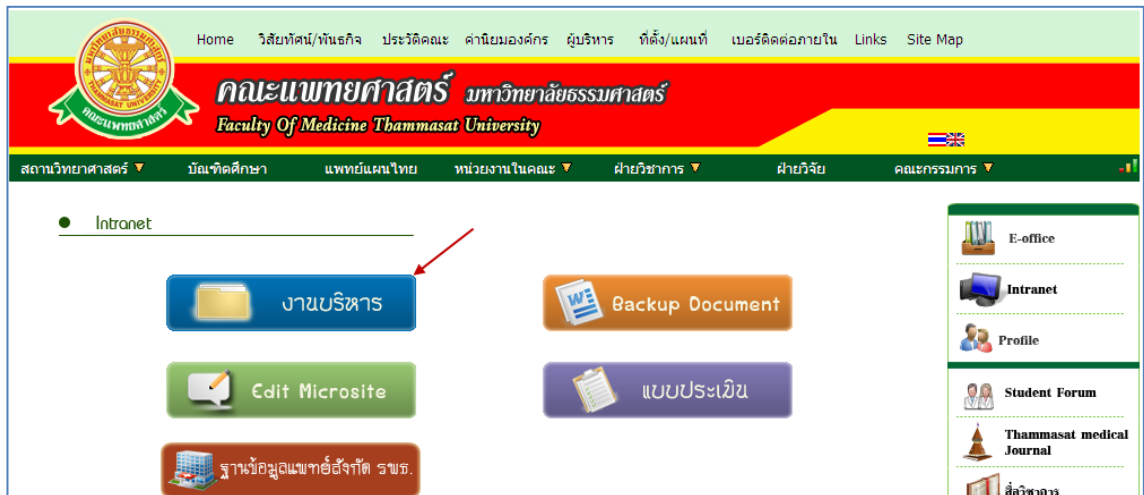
Home วิสัยทัศน์/พันธกิจ ประวัติคณะ ค่านิยมองค์กร ผู้บริหาร ที่ตั้ง/แผนที่ เบอร์ติดต่อภายใน Links Site Map

คณะแพทยศาสตร์ มหาวิทยาลัยธรรมศาสตร์
Faculty Of Medicine Thammasat University

สถานวิทยาศาสตร์ บัณฑิตศึกษา แพทย์แผนไทย หน่วยงานในคณะ ฝ่ายวิชาการ ฝ่ายวิจัย คณะกรรมการ

Intranet

งานบริหาร
Backup Document
Edit Microsite
แบบประเมิน
ฐานข้อมูลแพทย์สังกัด รพธ.

E-office
Intranet
Profile
Student Forum
Thammasat medical Journal
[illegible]